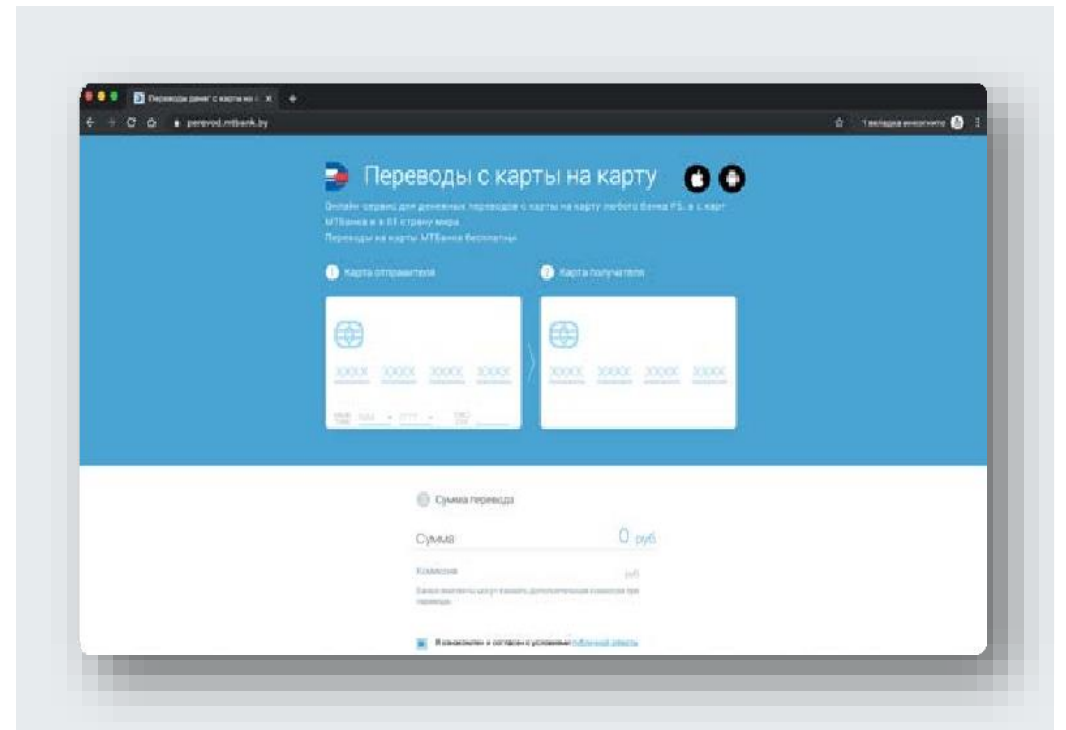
Переводы денег с карты на к ×
perevod.mtbank.by
1 вкладка инкогнито

Переводы с карты на карту

Онлайн сервис для денежных переводов с карты на карту любого банка РБ, а с карт МТБанка и в 61 страну мира.
Переводы на карты МТБанка бесплатны.

1 Карта отправителя
2 Карта получателя

XXXX XXXX XXXX XXXX
XXXX XXXX XXXX XXXX

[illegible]

Сумма перевода
Сумма 0 руб.
Комиссия руб.
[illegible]

Я ознакомлен и согласен с условиями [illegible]